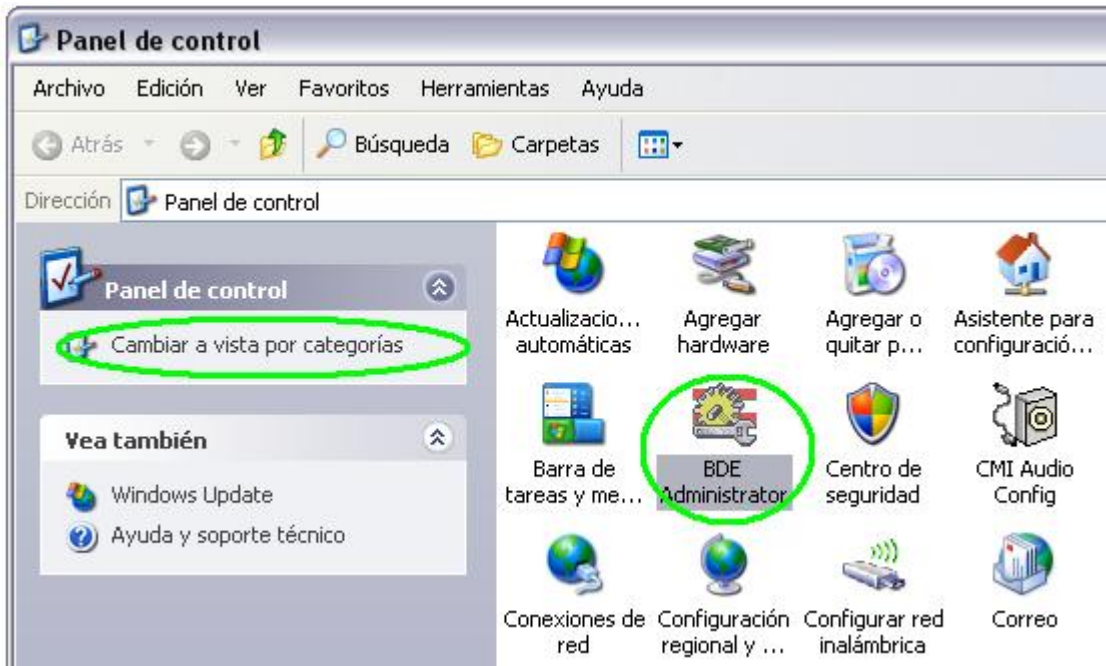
Panel de control

Archivo Edición Ver Favoritos Herramientas Ayuda

Atrás Búsqueda Carpetas

Dirección Panel de control

Panel de control

Cambiar a vista por categorías

Vea también

Windows Update

Ayuda y soporte técnico

Actualizacio... automáticas

Agregar hardware

Agregar o quitar p...

Asistente para configuració...

Barra de tareas y me...

BDE Administrator

Centro de seguridad

CMI Audio Config

Conexiones de red

Configuración regional y ...

Configurar red inalámbrica

Correo